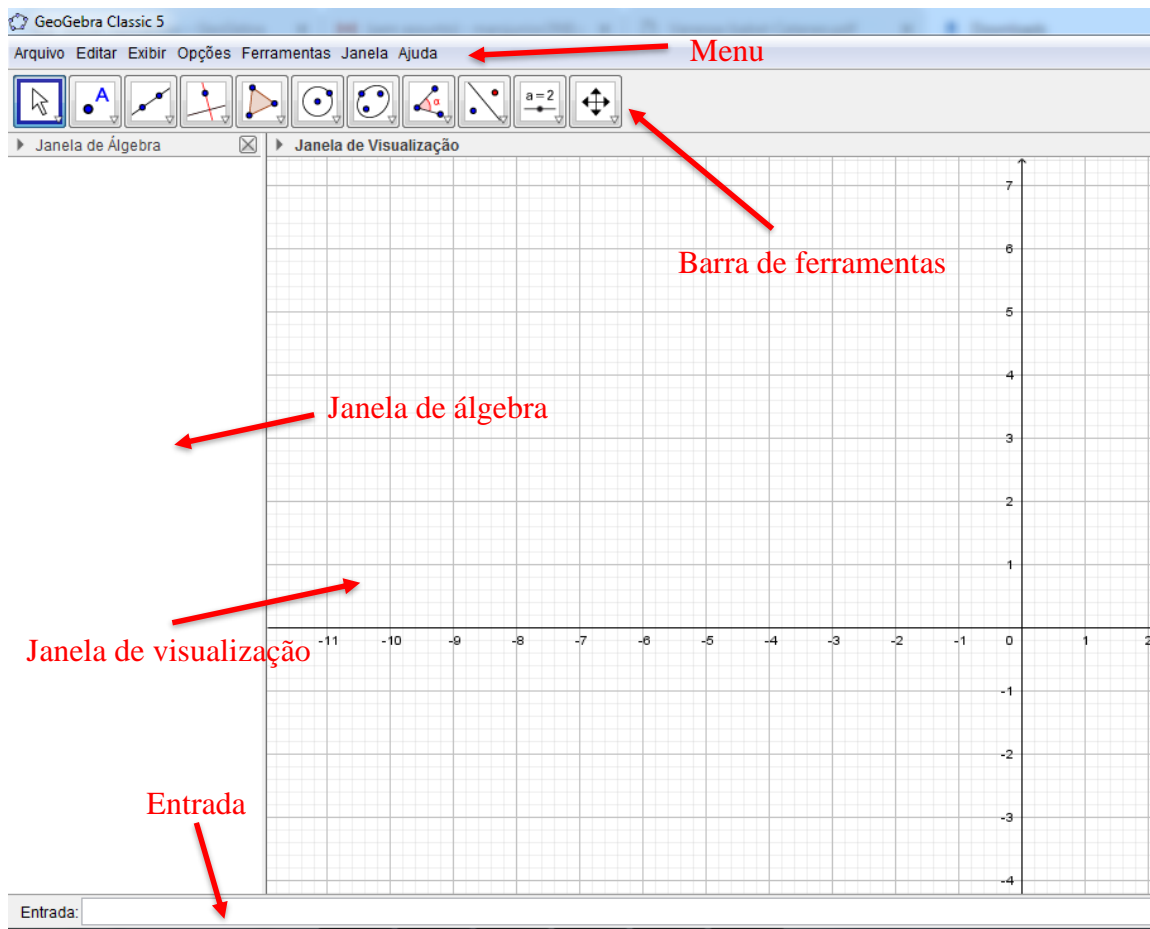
GeoGebra Classic 5

Arquivo Editar Exibir Opções Ferramentas Janela Ajuda

Menu

A

a = 2

Barra de ferramentas

Janela de Álgebra

Janela de Visualização

7
6
5
4
3
2
1
0
-1
-2
-3
-4

-11 -10 -9 -8 -7 -6 -5 -4 -3 -2 -1 0 1 2

Janela de álgebra

Janela de visualização

Entrada

Entrada: